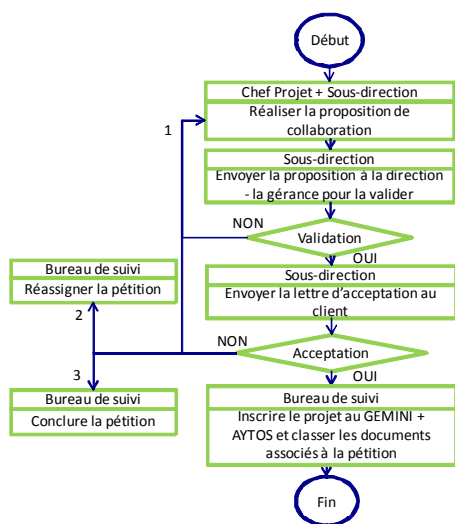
Début

Chef Projet + Sous-direction
Réaliser la proposition de collaboration

1

Sous-direction
Envoyer la proposition à la direction - la gérance pour la valider

NON

Validation

OUI

Bureau de suivi
Réassigner la pétition

Sous-direction
Envoyer la lettre d'acceptation au client

2

NON

Acceptation

3

OUI

Bureau de suivi
Conclure la pétition

Bureau de suivi
Inscrire le projet au GEMINI + AYTOS et classer les documents associés à la pétition

Fin